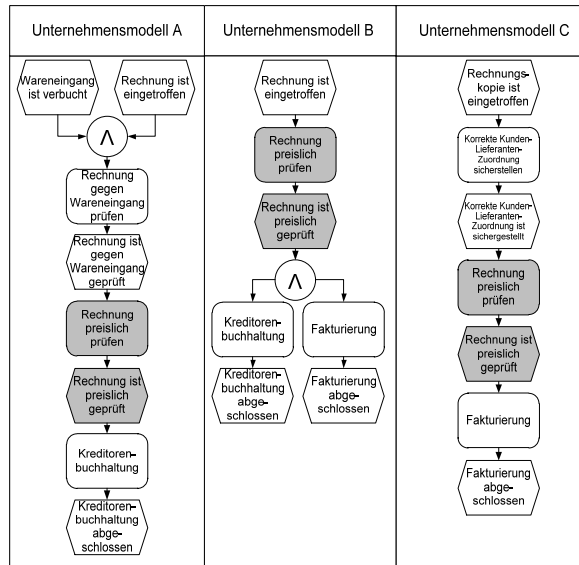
Unternehmensmodell A

Wareneingang ist verbucht

Rechnung ist eingetroffen

$\wedge$

Rechnung gegen Wareneingang prüfen

Rechnung ist gegen Wareneingang geprüft

Rechnung preislich prüfen

Rechnung ist preislich geprüft

Kreditorenbuchhaltung

Kreditorenbuchhaltung abgeschlossen

Unternehmensmodell B

Rechnung ist eingetroffen

Rechnung preislich prüfen

Rechnung ist preislich geprüft

$\wedge$

Kreditorenbuchhaltung

Fakturierung

Kreditorenbuchhaltung abgeschlossen

Fakturierung abgeschlossen

Unternehmensmodell C

Rechnungskopie ist eingetroffen

Korrekte Kunden-Lieferanten-Zuordnung sicherstellen

Korrekte Kunden-Lieferanten-Zuordnung ist sichergestellt

Rechnung preislich prüfen

Rechnung ist preislich geprüft

Fakturierung

Fakturierung abgeschlossen